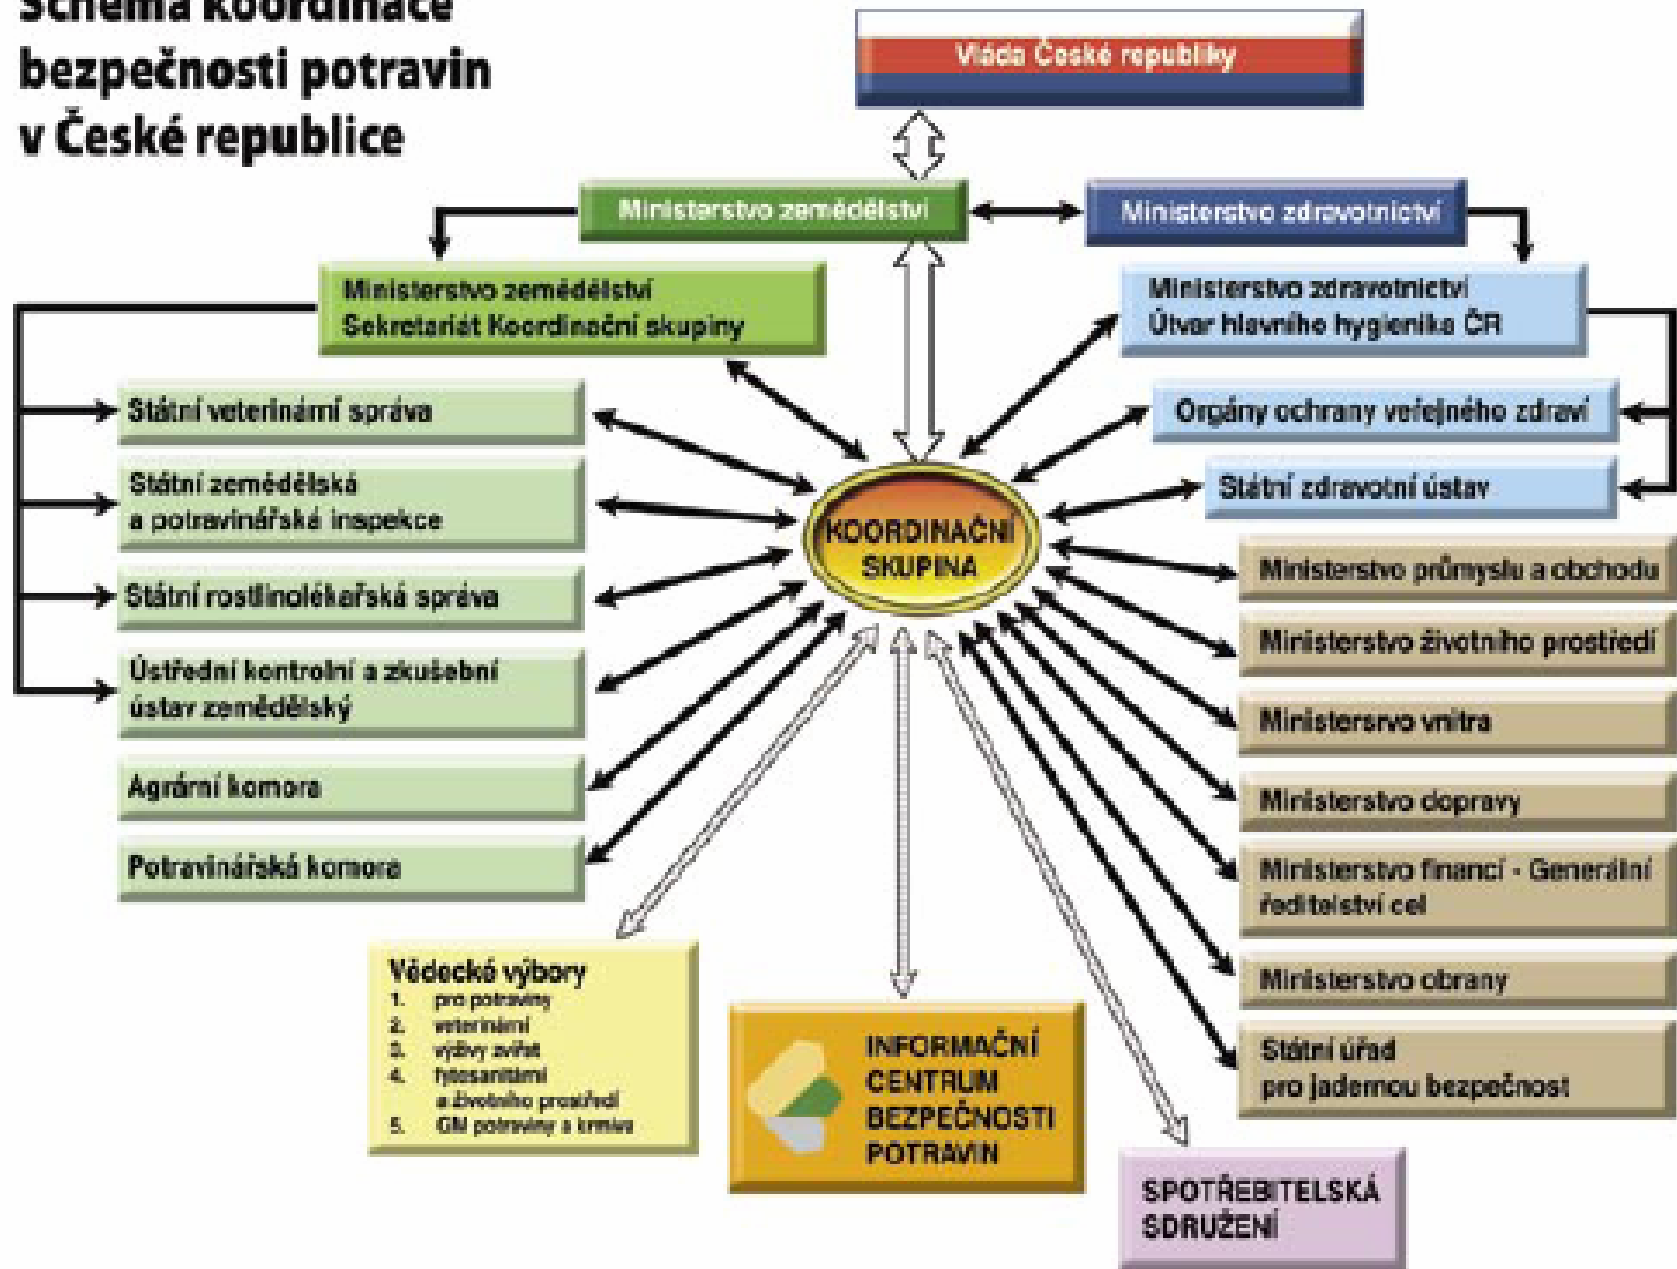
Schéma koordinace bezpečnosti potravin v České republice

Vláda České republiky

Ministerstvo zemědělství

Ministerstvo zdravotnictví

Ministerstvo zemědělství
Sekretariát Koordinační skupiny

Ministerstvo zdravotnictví
Útvar hlavního hygienika ČR

Státní veterinární správa

Státní zemědělská a potravinářská inspekce

Státní rostlinolékařská správa

Ústřední kontrolní a zkušební ústav zemědělský

Agrární komora

Potravinářská komora

Orgány ochrany veřejného zdraví

Státní zdravotní ústav

KOORDINAČNÍ SKUPINA

Ministerstvo průmyslu a obchodu

Ministerstvo životního prostředí

Ministerstvo vnitra

Ministerstvo dopravy

Ministerstvo financí - Generální ředitelství cel

Ministerstvo obrany

Státní úřad pro jadernou bezpečnost

Vědecké výbory
1. pro potraviny
2. veterinární
3. výživy zvířat
4. fytosanitární a životního prostředí
5. GM potraviny a krmiva

INFORMAČNÍ CENTRUM BEZPEČNOSTI POTRAVIN

SPOTŘEBITELSKÁ SDRUŽENÍ